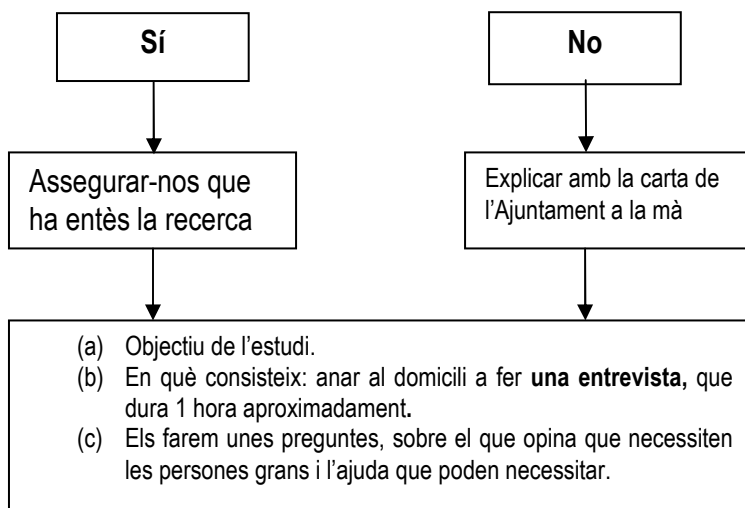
Sí

No

Assegurar-nos que ha entès la recerca

Explicar amb la carta de l'Ajuntament a la mà

(a) Objectiu de l'estudi.
(b) En què consisteix: anar al domicili a fer **una entrevista,** que dura 1 hora aproximadament**.**
(c) Els farem unes preguntes, sobre el que opina que necessiten les persones grans i l'ajuda que poden necessitar.